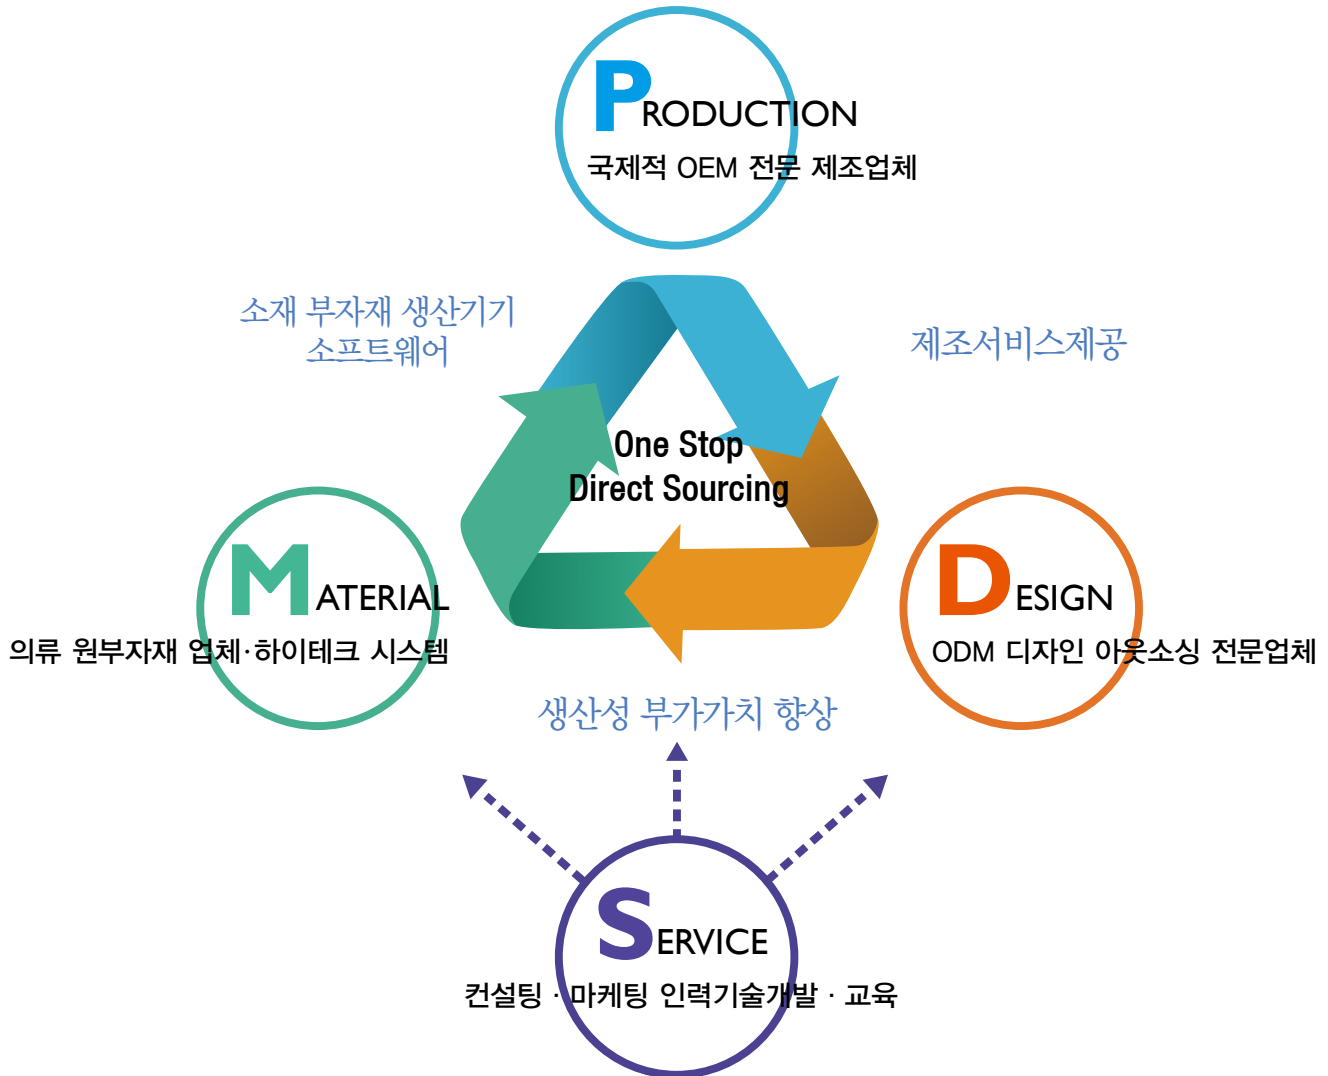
PRODUCTION
국제적 OEM 전문 제조업체

소재 부자재 생산기기
소프트웨어

제조서비스제공

One Stop
Direct Sourcing

MATERIAL
의류 원부자재 업체·하이테크 시스템

DESIGN
ODM 디자인 아웃소싱 전문업체

생산성 부가가치 향상

SERVICE
컨설팅 · 마케팅 인력기술개발 · 교육